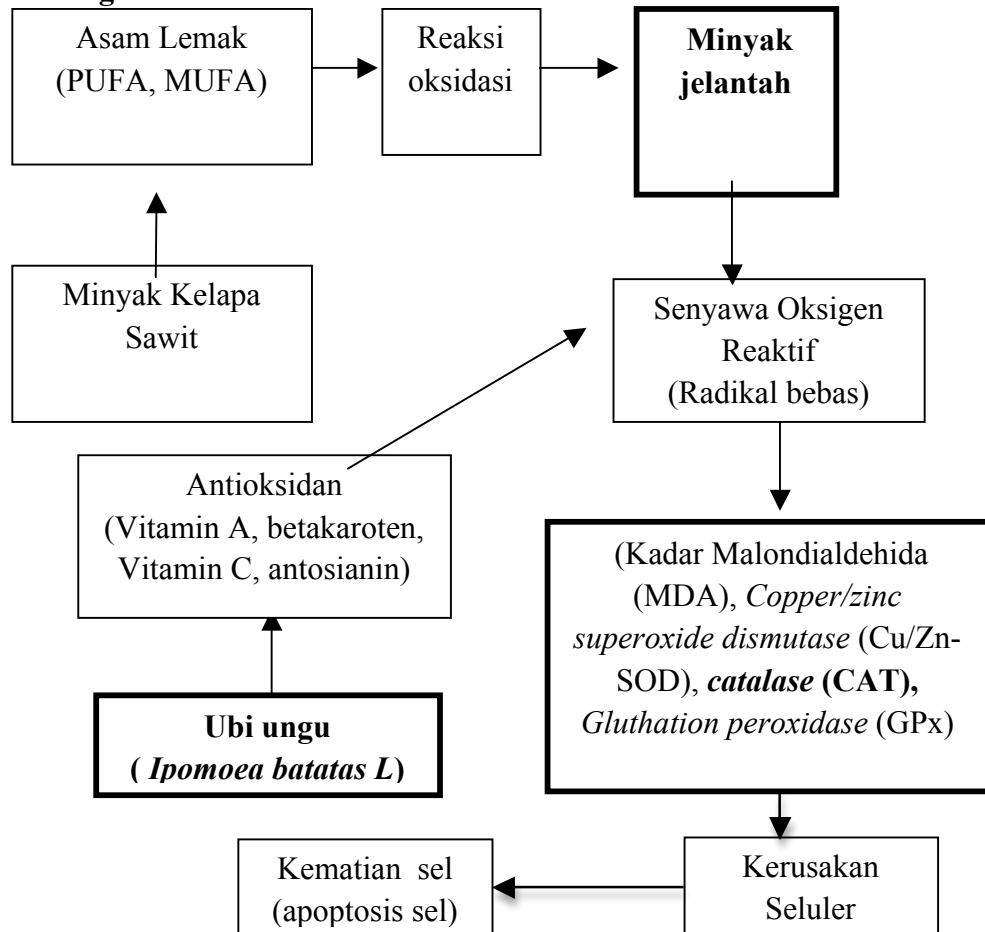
Asam Lemak (PUFA, MUFA)

Reaksi oksidasi

**Minyak jelantah**

Minyak Kelapa Sawit

Senyawa Oksigen Reaktif (Radikal bebas)

Antioksidan (Vitamin A, betakaroten, Vitamin C, antosianin)

(Kadar Malondialdehida (MDA), *Copper/zinc superoxide dismutase* (Cu/Zn-SOD), ***catalase*** **(CAT),** *Gluthation peroxidase* (GPx)

**Ubi ungu ( *Ipomoea batatas L*)**

Kematian sel (apoptosis sel)

Kerusakan Seluler